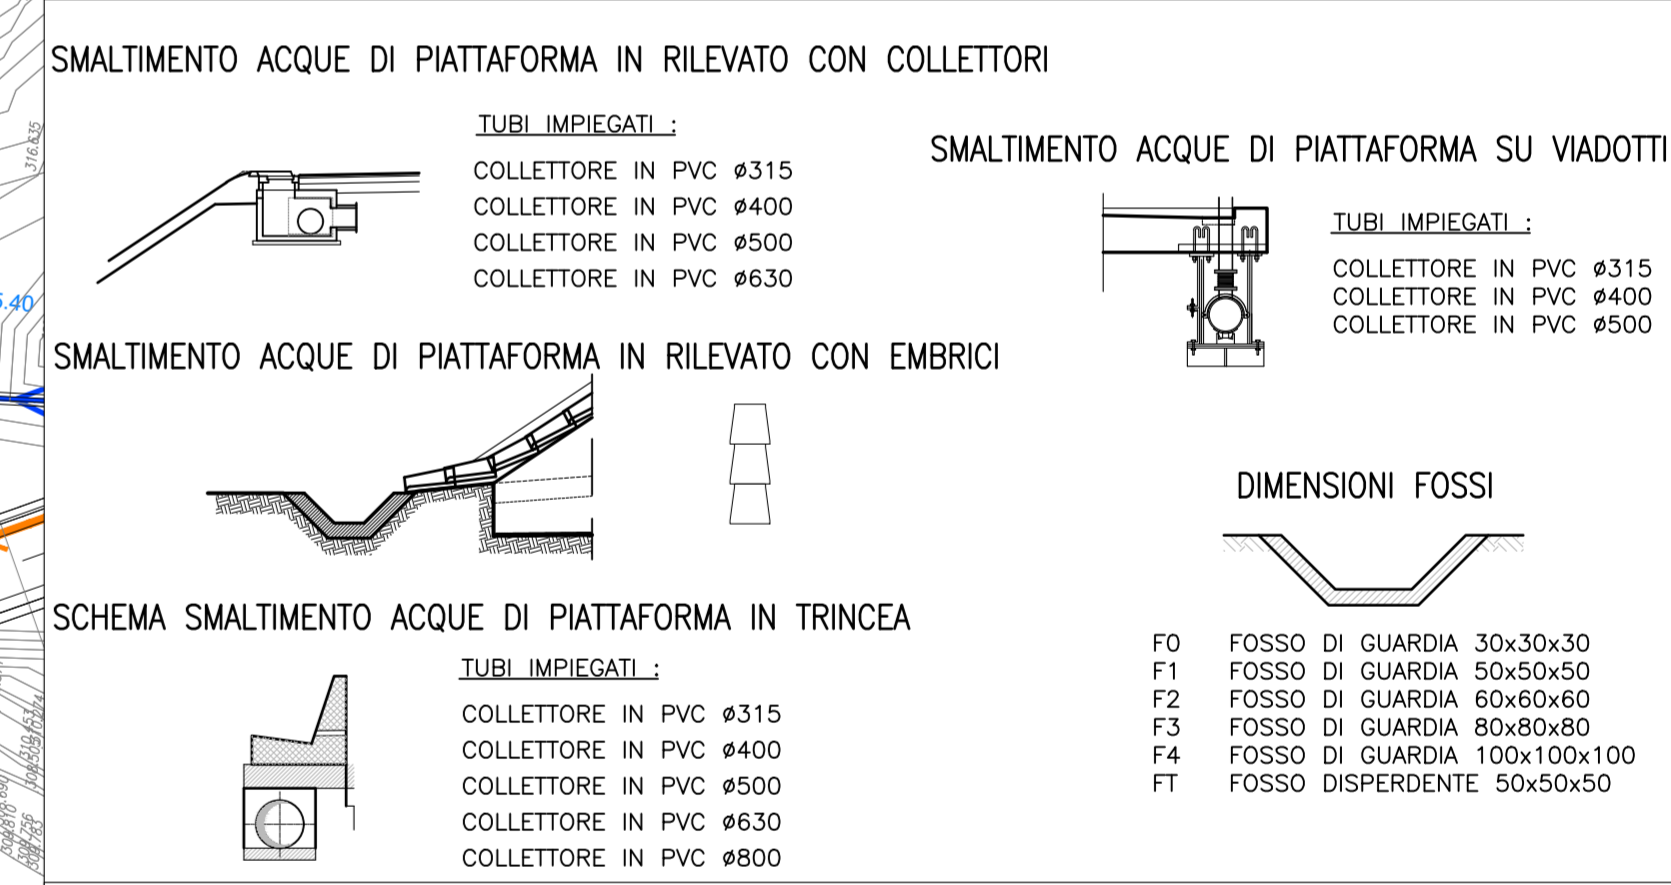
SMALTIMENTO ACQUE DI PIATTAFORMA IN RILEVATO CON COLLETTORI

TUBI IMPIEGATI :

COLLETTORE IN PVC ø315
COLLETTORE IN PVC ø400
COLLETTORE IN PVC ø500
COLLETTORE IN PVC ø630

SMALTIMENTO ACQUE DI PIATTAFORMA SU VIADOTTI

TUBI IMPIEGATI :

COLLETTORE IN PVC ø315
COLLETTORE IN PVC ø400
COLLETTORE IN PVC ø500

SMALTIMENTO ACQUE DI PIATTAFORMA IN RILEVATO CON EMBRICI

DIMENSIONI FOSSI

SCHEMA SMALTIMENTO ACQUE DI PIATTAFORMA IN TRINCEA

TUBI IMPIEGATI :

COLLETTORE IN PVC ø315
COLLETTORE IN PVC ø400
COLLETTORE IN PVC ø500
COLLETTORE IN PVC ø630
COLLETTORE IN PVC ø800

F0 FOSSO DI GUARDIA 30x30x30
F1 FOSSO DI GUARDIA 50x50x50
F2 FOSSO DI GUARDIA 60x60x60
F3 FOSSO DI GUARDIA 80x80x80
F4 FOSSO DI GUARDIA 100x100x100
FT FOSSO DISPERDENTE 50x50x50

316.635
5.40